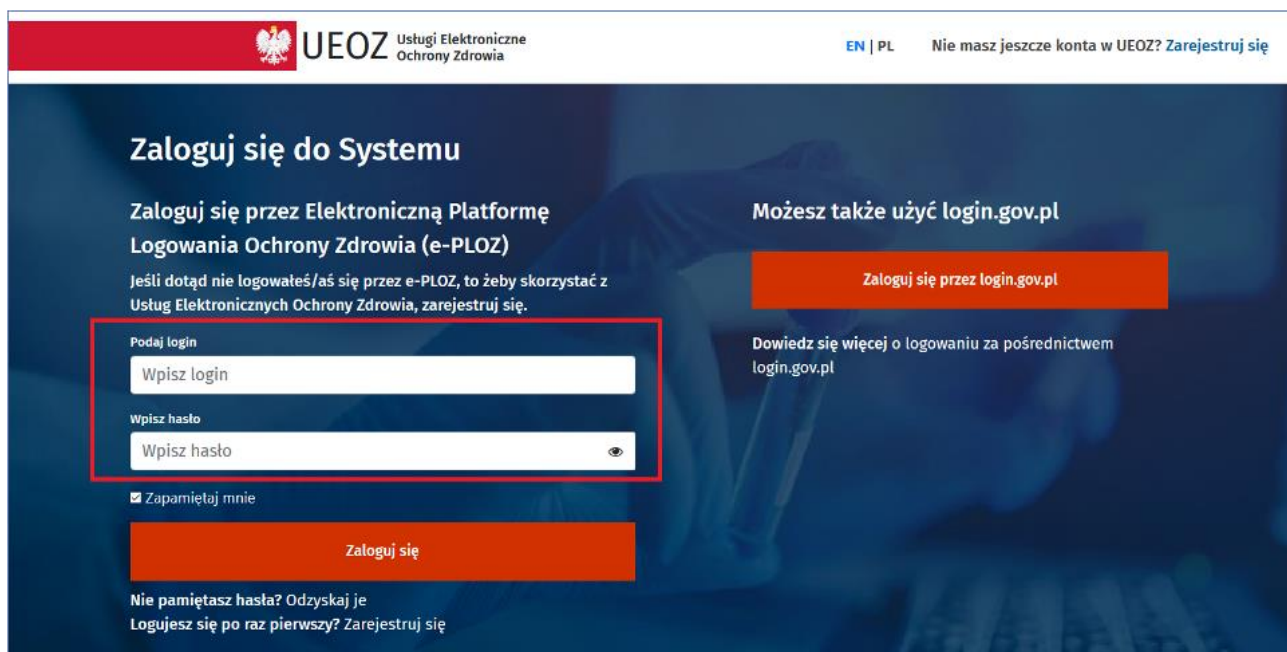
UEOZ Usługi Elektroniczne Ochrony Zdrowia

EN | PL

Nie masz jeszcze konta w UEOZ? Zarejestruj się

Zaloguj się do Systemu

Zaloguj się przez Elektroniczną Platformę Logowania Ochrony Zdrowia (e-PLOZ)

Jeśli dotąd nie logowałeś/aś się przez e-PLOZ, to żeby skorzystać z Usług Elektronicznych Ochrony Zdrowia, zarejestruj się.

Podaj login

Wpisz login

Wpisz hasło

Wpisz hasło

Zapamiętaj mnie

Zaloguj się

Nie pamiętasz hasła? Odzyskaj je

Logujesz się po raz pierwszy? Zarejestruj się

Możesz także użyć login.gov.pl

Zaloguj się przez login.gov.pl

Dowiedz się więcej o logowaniu za pośrednictwem login.gov.pl